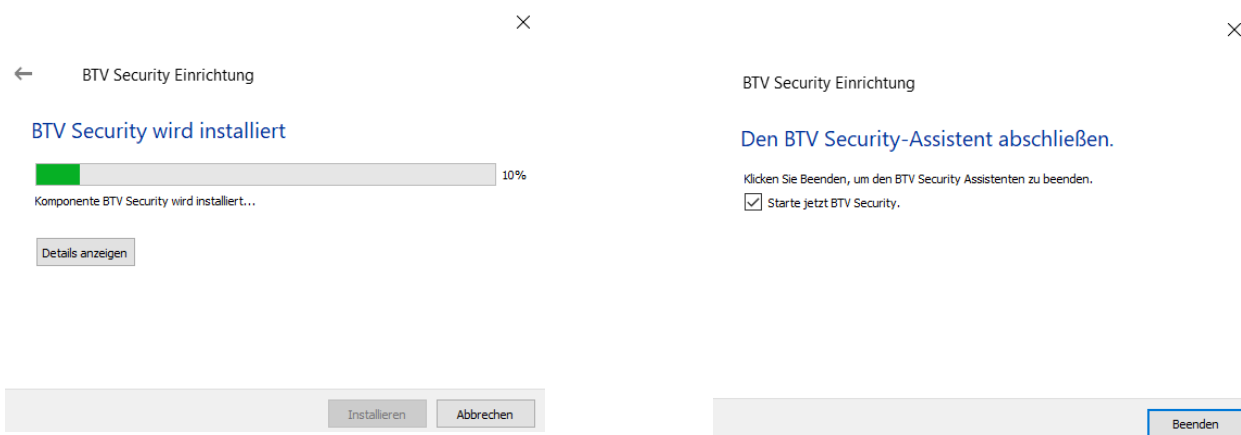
×

←

BTV Security Einrichtung

BTV Security wird installiert

10%

Komponente BTV Security wird installiert...

Details anzeigen

Installieren

Abbrechen

×

BTV Security Einrichtung

Den BTV Security-Assistent abschließen.

Klicken Sie Beenden, um den BTV Security Assistenten zu beenden.

☑ Starte jetzt BTV Security.

Beenden